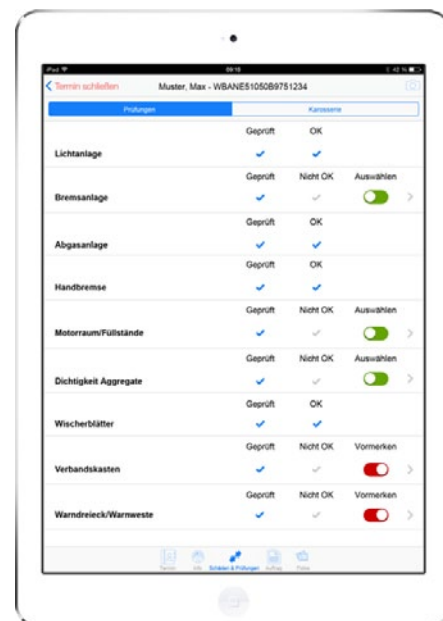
iPad 09:10 42 %

< Termin schließen Muster, Max - WBANE51050B9751234

Prüfungen Karosserie

Lichtanlage Geprüft OK

Bremsanlage Geprüft Nicht OK Auswählen

Abgasanlage Geprüft OK

Handbremse Geprüft OK

Motorraum/Füllstände Geprüft Nicht OK Auswählen

Dichtigkeit Aggregate Geprüft Nicht OK Auswählen

Wischerblätter Geprüft OK

Verbandskasten Geprüft Nicht OK Vormerken

Warndreieck/Warnweste Geprüft Nicht OK Vormerken

Termin Info Schäden & Prüfungen Auftrag Fotos